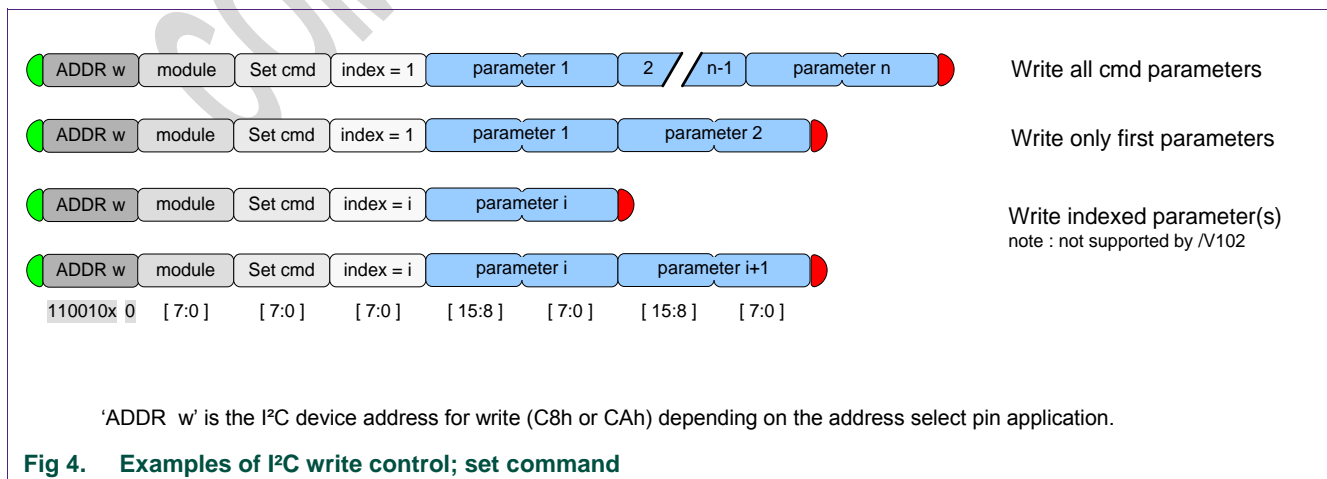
ADDR w | module | Set cmd | index = 1 | parameter 1 | 2 | n-1 | parameter n

Write all cmd parameters

ADDR w | module | Set cmd | index = 1 | parameter 1 | parameter 2

Write only first parameters

ADDR w | module | Set cmd | index = i | parameter i

Write indexed parameter(s)
note : not supported by /V102

ADDR w | module | Set cmd | index = i | parameter i | parameter i+1

110010x 0 [ 7:0 ] [ 7:0 ] [ 7:0 ] [ 15:8 ] [ 7:0 ] [ 15:8 ] [ 7:0 ]

'ADDR w' is the I²C device address for write (C8h or CAh) depending on the address select pin application.

Fig 4. Examples of I²C write control; set command